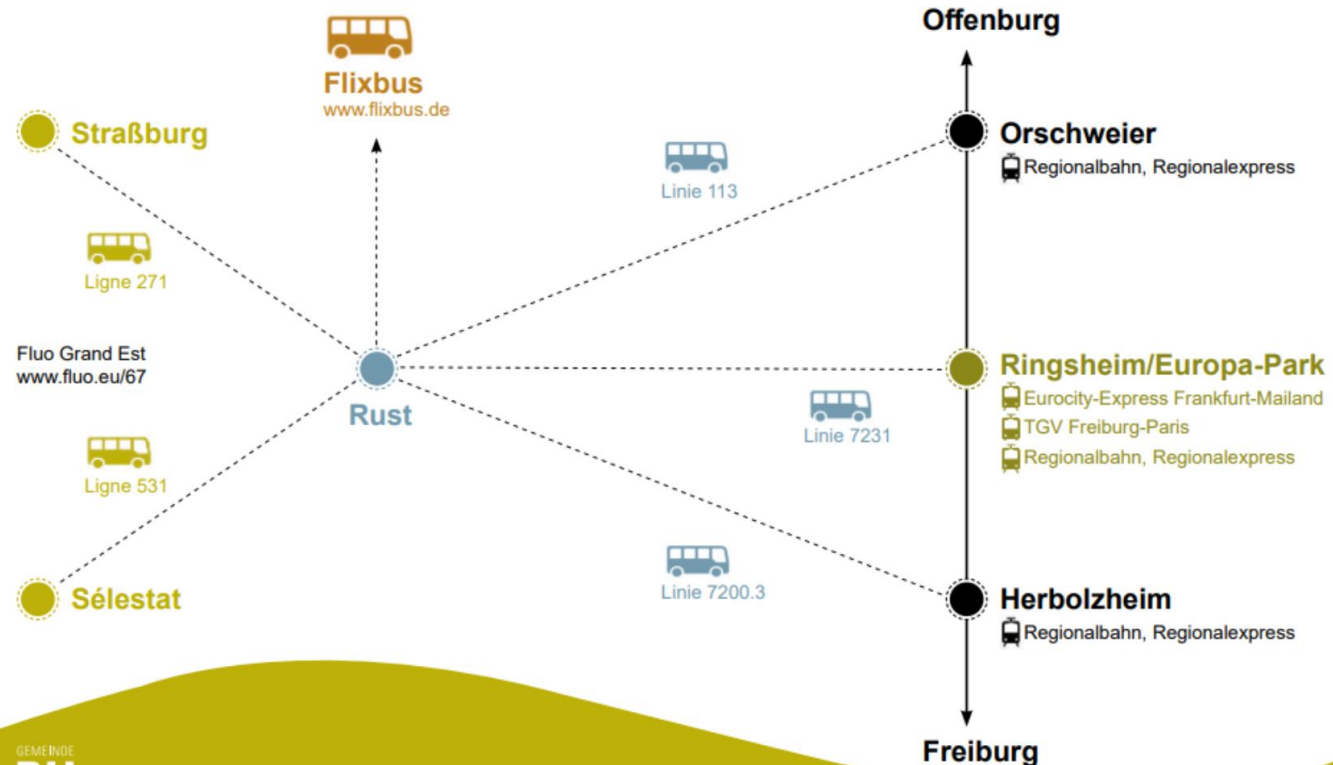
Flixbus
www.flixbus.de

Offenburg

Straßburg

Orschweier
Regionalbahn, Regionalexpress

Linie 113

Ligne 271

Fluo Grand Est
www.fluo.eu/67

Rust

Ringsheim/Europa-Park
Eurocity-Express Frankfurt-Mailand
TGV Freiburg-Paris
Regionalbahn, Regionalexpress

Linie 7231

Ligne 531

Linie 7200.3

Sélestat

Herbolzheim
Regionalbahn, Regionalexpress

Freiburg

GEMEINDE
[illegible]